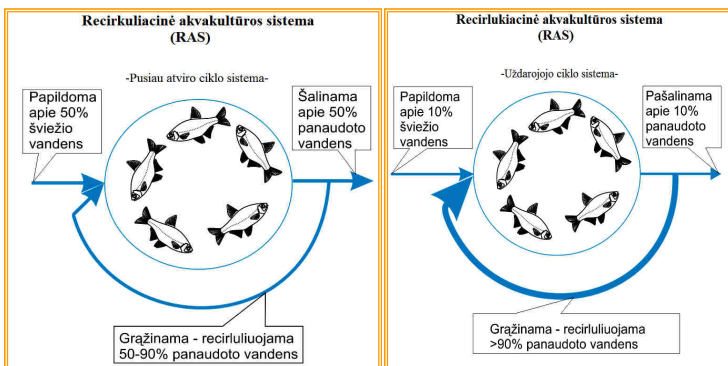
Recirkuliacinė akvakultūros sistema
(RAS)

-Pusiau atviro ciklo sistema-

Papildoma apie 50% šviežio vandens

Šalinama apie 50% panaudoto vandens

Grąžinama - recirluliuojama 50-90% panaudoto vandens

Recirlukiacinė akvakultūros sistema
(RAS)

-Uždarojojo ciklo sistema-

Papildoma apie 10% šviežio vandens

Pašalinama apie 10% panaudoto vandens

Grąžinama - recirluliuojama >90% panaudoto vandens